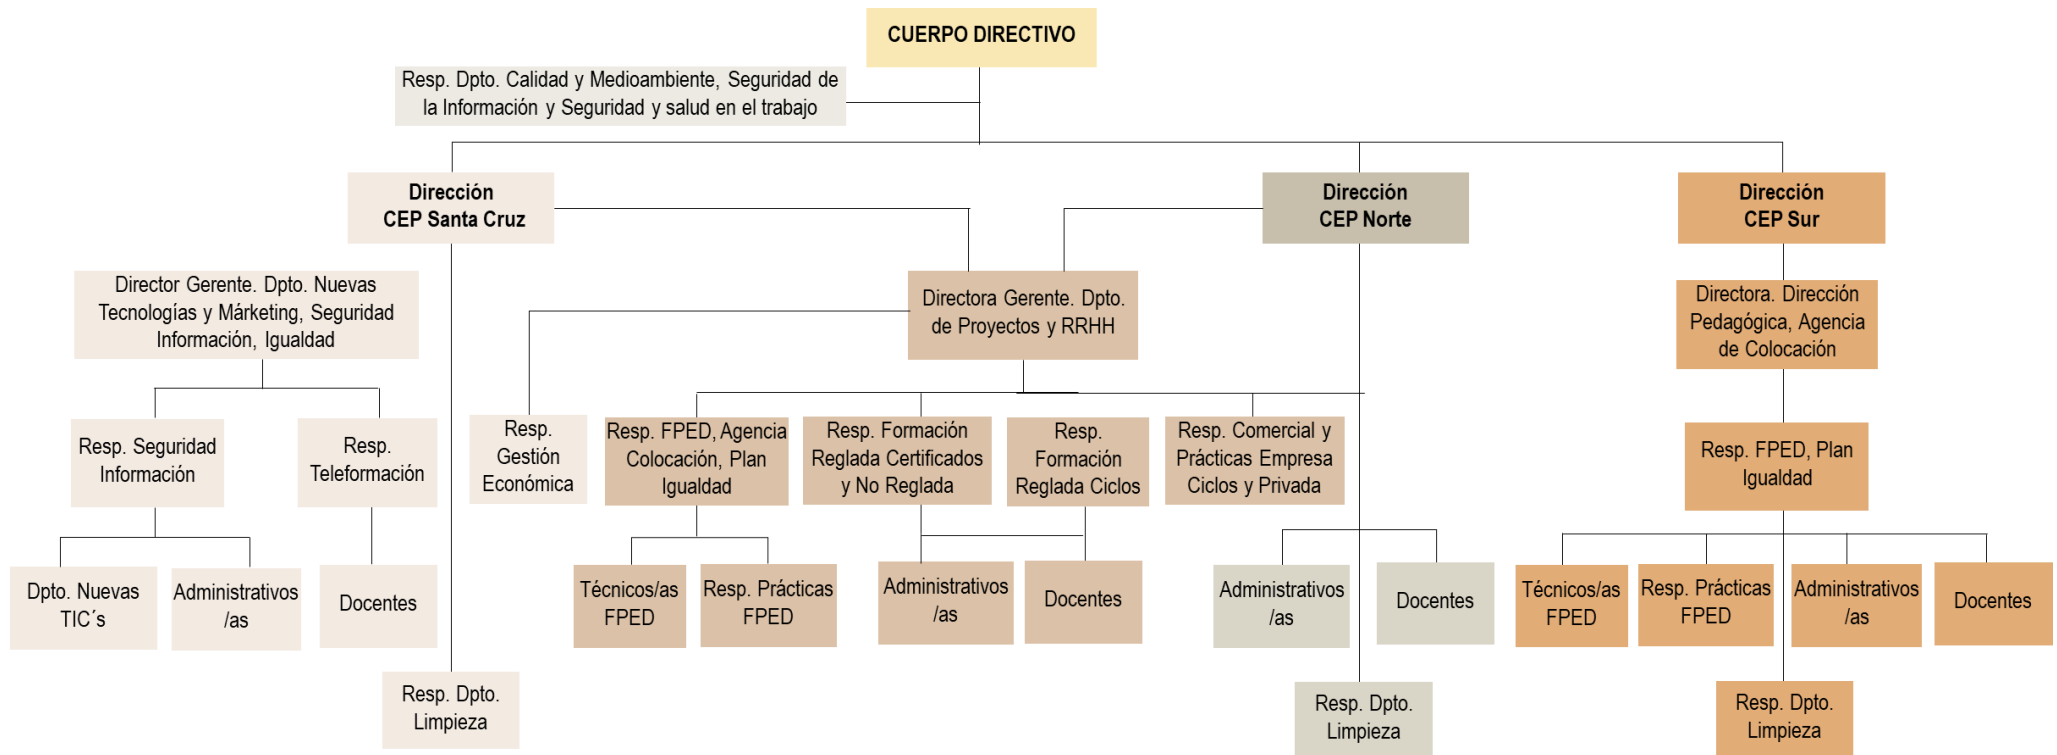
CUERPO DIRECTIVO

Resp. Dpto. Calidad y Medioambiente, Seguridad de la Información y Seguridad y salud en el trabajo

Dirección CEP Santa Cruz

Dirección CEP Norte

Dirección CEP Sur

Director Gerente. Dpto. Nuevas Tecnologías y Márketing, Seguridad Información, Igualdad

Directora Gerente. Dpto. de Proyectos y RRHH

Directora. Dirección Pedagógica, Agencia de Colocación

Resp. Seguridad Información

Resp. Teleformación

Resp. Gestión Económica

Resp. FPED, Agencia Colocación, Plan Igualdad

Resp. Formación Reglada Certificados y No Reglada

Resp. Formación Reglada Ciclos

Resp. Comercial y Prácticas Empresa Ciclos y Privada

Resp. FPED, Plan Igualdad

Dpto. Nuevas TIC´s

Administrativos /as

Docentes

Técnicos/as FPED

Resp. Prácticas FPED

Administrativos /as

Docentes

Administrativos /as

Docentes

Técnicos/as FPED

Resp. Prácticas FPED

Administrativos /as

Docentes

Resp. Dpto. Limpieza

Resp. Dpto. Limpieza

Resp. Dpto. Limpieza